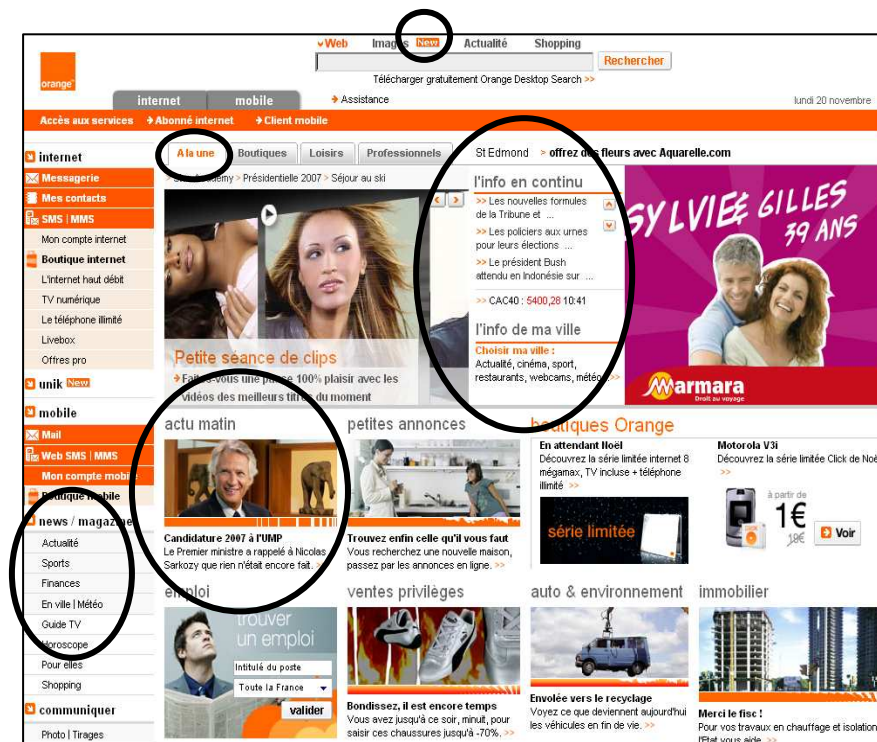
orange

Web Images New Actualité Shopping

Rechercher

Télécharger gratuitement Orange Desktop Search >>

internet mobile

> Assistance

lundi 20 novembre

Accès aux services > Abonné internet > Client mobile

internet
Messagerie
Mes contacts
SMS | MMS
Mon compte internet
Boutique internet
L'internet haut débit
TV numérique
Le téléphone illimité
Livebox
Offres pro

unik New

mobile
Mail
Web SMS | MMS
Mon compte mobi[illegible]
Boutique mobile

news / magazine
Actualité
Sports
Finances
En ville | Météo
Guide TV
Horoscope
Pour elles
Shopping

communiquer
Photo | Tirages

A la une Boutiques Loisirs Professionnels

St Edmond > offrez des fleurs avec Aquarelle.com

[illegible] > Présidentielle 2007 > Séjour au ski

Petite séance de clips
> Faites-vous une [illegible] 100% plaisir avec les vidéos des meilleurs tit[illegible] du moment

l'info en continu
>> Les nouvelles formules de la Tribune et ...
>> Les policiers aux urnes pour leurs élections ...
>> Le président Bush attendu en Indonésie sur ...
>> CAC40 : 5400,28 10:41

l'info de ma ville
Choisir ma ville :
Actualité, cinéma, sport, restaurants, webcams, météo >>

SYLVIE & GILLES 39 ANS

Marmara
Droit au voyage

actu matin
Candidature 2007 à l'UMP
Le Premier ministre a rappelé à Nicolas Sarkozy que rien n'était encore fait. >>

petites annonces
Trouvez enfin celle qu'il vous faut
Vous recherchez une nouvelle maison, passez par les annonces en ligne. >>

boutiques Orange
En attendant Noël
Découvrez la série limitée internet 8 mégamax, TV incluse + téléphone illimité >>
série limitée

Motorola V3i
Découvrez la série limitée Click de Noë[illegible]
>>
à partir de
1€
19€
Voir

emploi
trouver un emploi
Intitulé du poste
Toute la France
valider

ventes privilèges
Bondissez, il est encore temps
Vous avez jusqu'à ce soir, minuit, pour saisir ces chaussures jusqu'à -70%. >>

auto & environnement
Envolée vers le recyclage
Voyez ce que deviennent aujourd'hui les véhicules en fin de vie. >>

immobilier
Merci le fisc !
Pour vos travaux en chauffage et isolation l'Etat vous aide >>